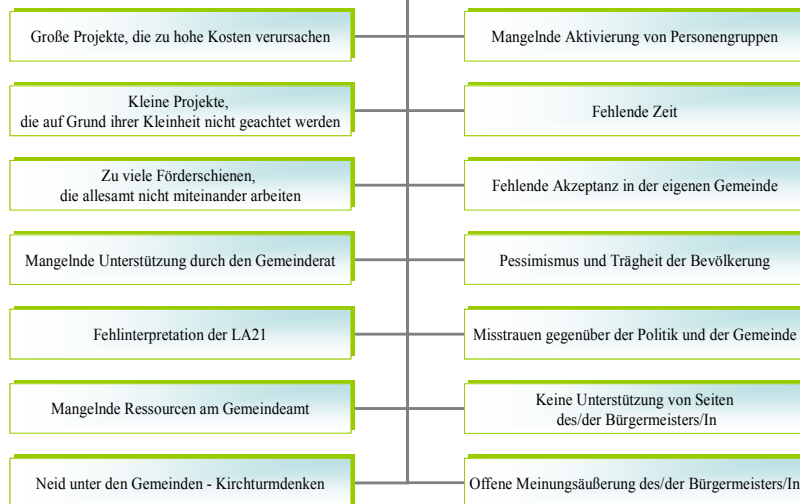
Große Projekte, die zu hohe Kosten verursachen

Mangelnde Aktivierung von Personengruppen

Kleine Projekte, die auf Grund ihrer Kleinheit nicht geachtet werden

Fehlende Zeit

Zu viele Förderschienen, die allesamt nicht miteinander arbeiten

Fehlende Akzeptanz in der eigenen Gemeinde

Mangelnde Unterstützung durch den Gemeinderat

Pessimismus und Trägheit der Bevölkerung

Fehlinterpretation der LA21

Misstrauen gegenüber der Politik und der Gemeinde

Mangelnde Ressourcen am Gemeindeamt

Keine Unterstützung von Seiten des/der Bürgermeisters/In

Neid unter den Gemeinden - Kirchturmdenken

Offene Meinungsäußerung des/der Bürgermeisters/In